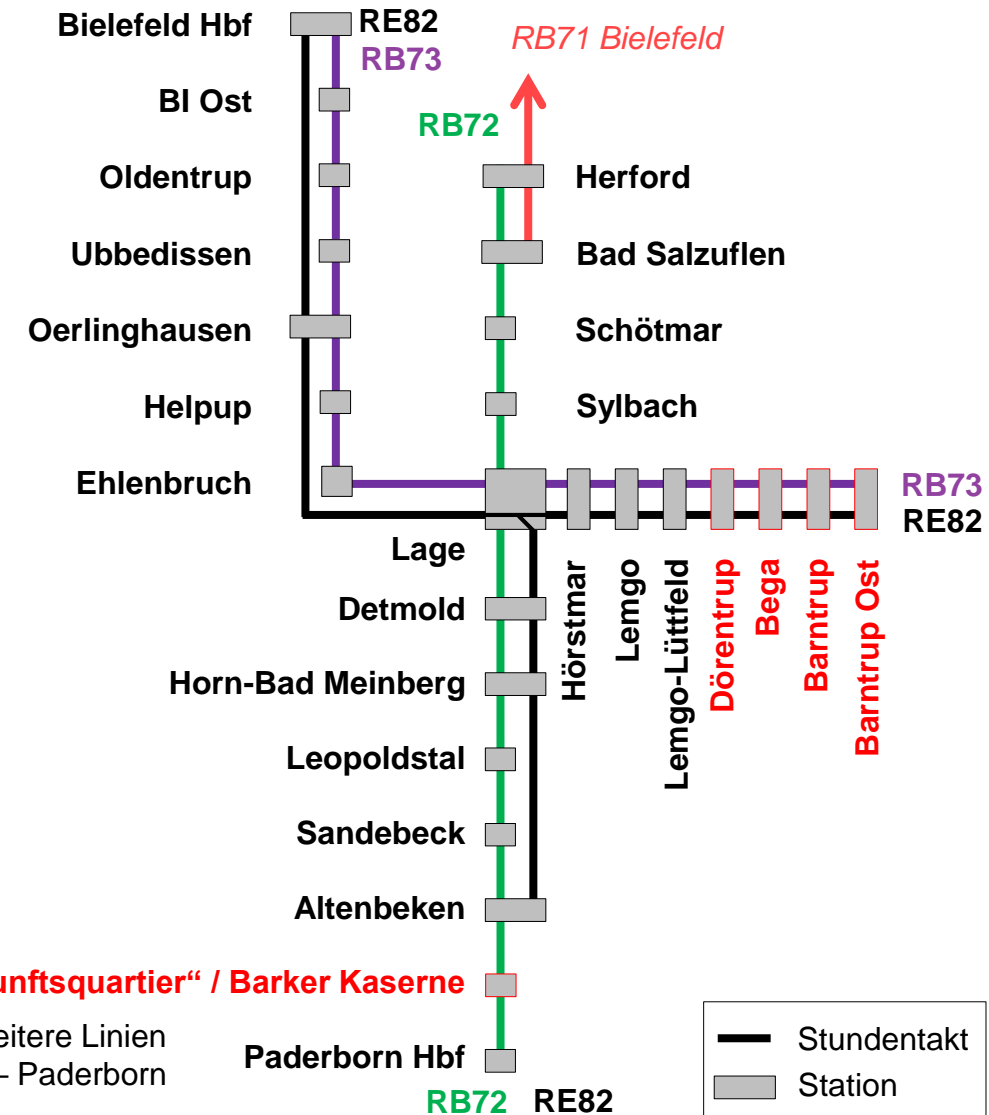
Bielefeld Hbf
RE82
RB73
RB71 Bielefeld
BI Ost
RB72
Oldentrup
Herford
Ubbedissen
Bad Salzuflen
Oerlinghausen
Schötmar
Helpup
Sylbach
Ehlenbruch
RB73
RE82
Lage
Hörstmar
Lemgo
Lemgo-Lüttfeld
Dörentrup
Bega
Barntrup
Barntrup Ost
Detmold
Horn-Bad Meinberg
Leopoldstal
Sandebeck
Altenbeken
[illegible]unftsquartier“ / Barker Kaserne
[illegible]eitere Linien
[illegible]- Paderborn
Paderborn Hbf
RB72 RE82
Stundentakt
Station